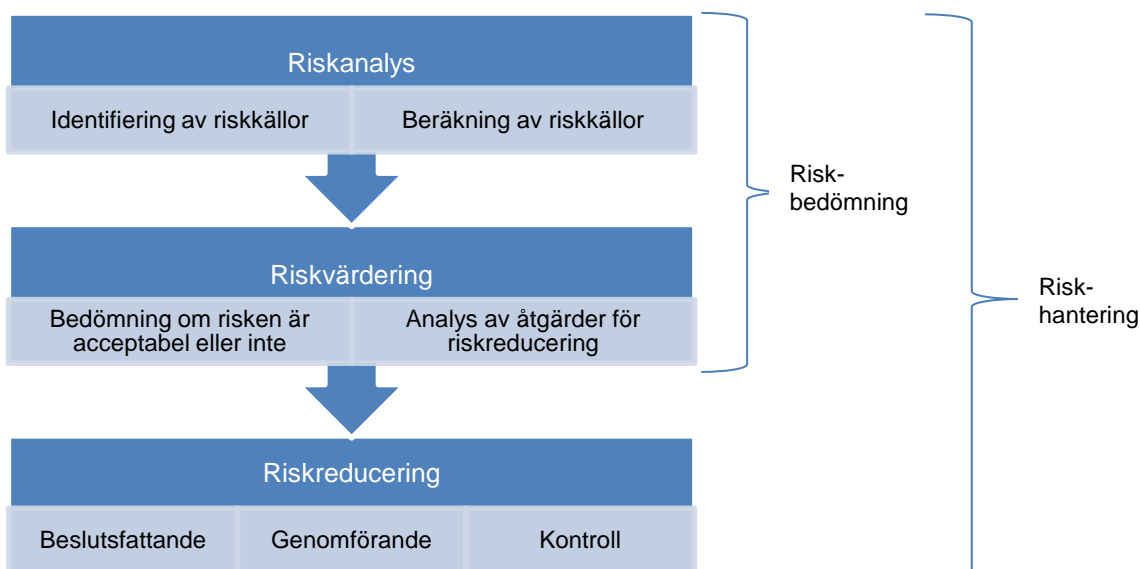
Riskanalys

Identifiering av riskkällor

Beräkning av riskkällor

Riskvärdering

Bedömning om risken är acceptabel eller inte

Analys av åtgärder för riskreducering

Riskreducering

Beslutsfattande

Genomförande

Kontroll

Risk-
bedömning

Risk-
hantering